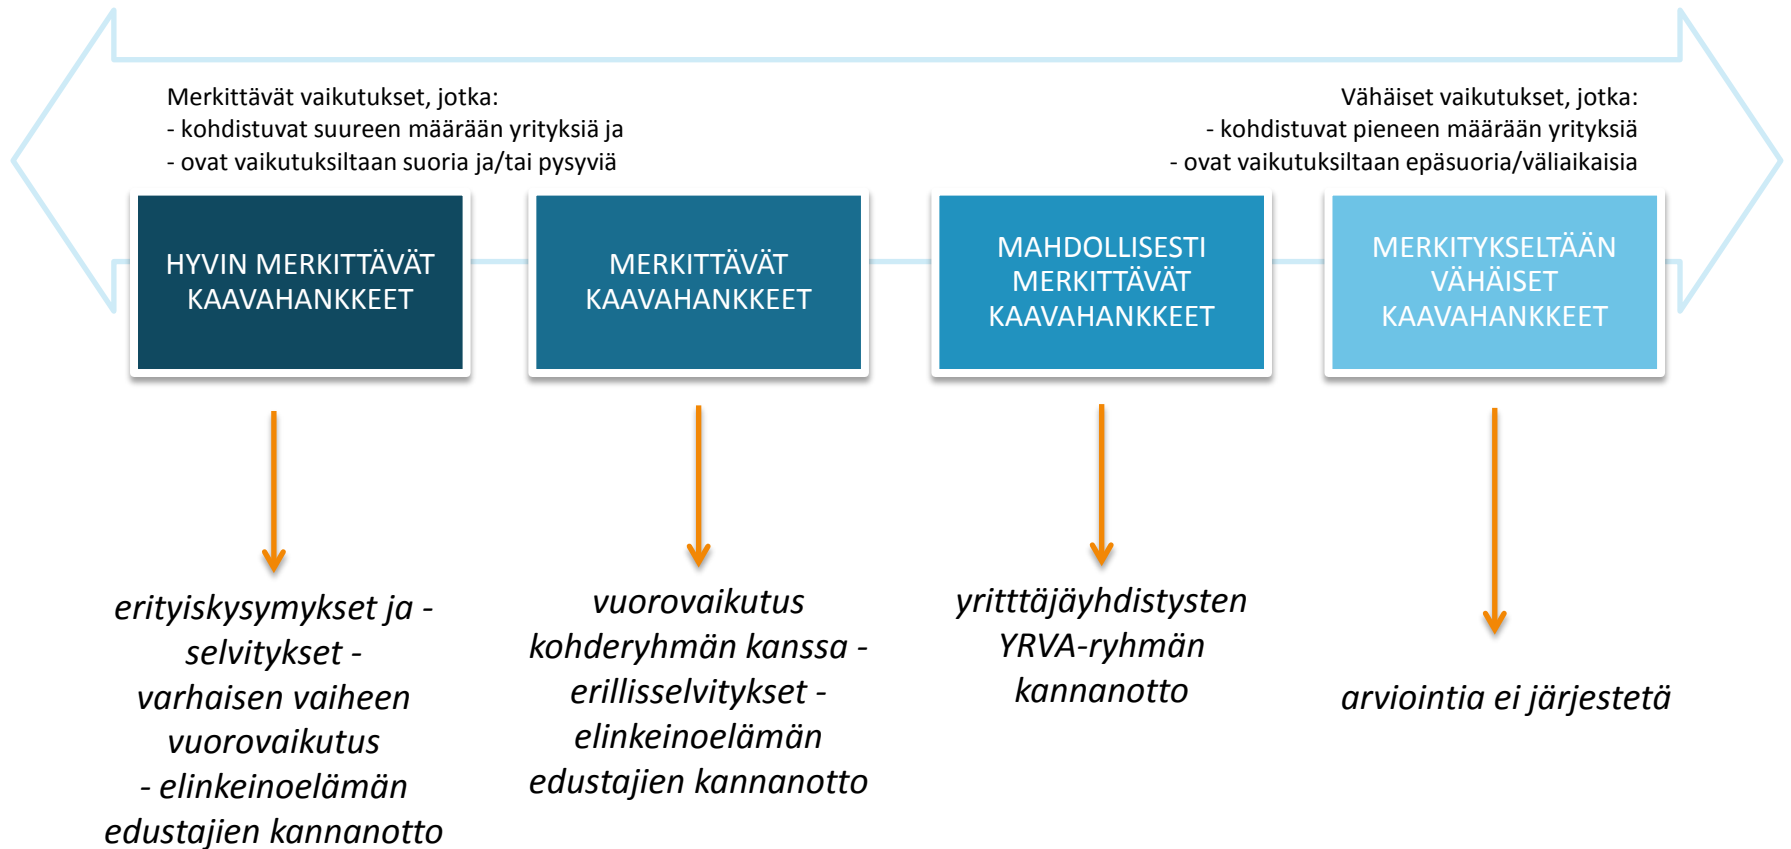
Merkittävät vaikutukset, jotka:
- kohdistuvat suureen määrään yrityksiä ja
- ovat vaikutuksiltaan suoria ja/tai pysyviä

Vähäiset vaikutukset, jotka:
- kohdistuvat pieneen määrään yrityksiä
- ovat vaikutuksiltaan epäsuoria/väliaikaisia

HYVIN MERKITTÄVÄT KAAVAHANKKEET

MERKITTÄVÄT KAAVAHANKKEET

MAHDOLLISESTI MERKITTÄVÄT KAAVAHANKKEET

MERKITYKSELTÄÄN VÄHÄISET KAAVAHANKKEET

erityiskysymykset ja - selvitykset - varhaisen vaiheen vuorovaikutus - elinkeinoelämän edustajien kannanotto

vuorovaikutus kohderyhmän kanssa - erillisselvitykset - elinkeinoelämän edustajien kannanotto

yritttäjäyhdistysten YRVA-ryhmän kannanotto

arviointia ei järjestetä